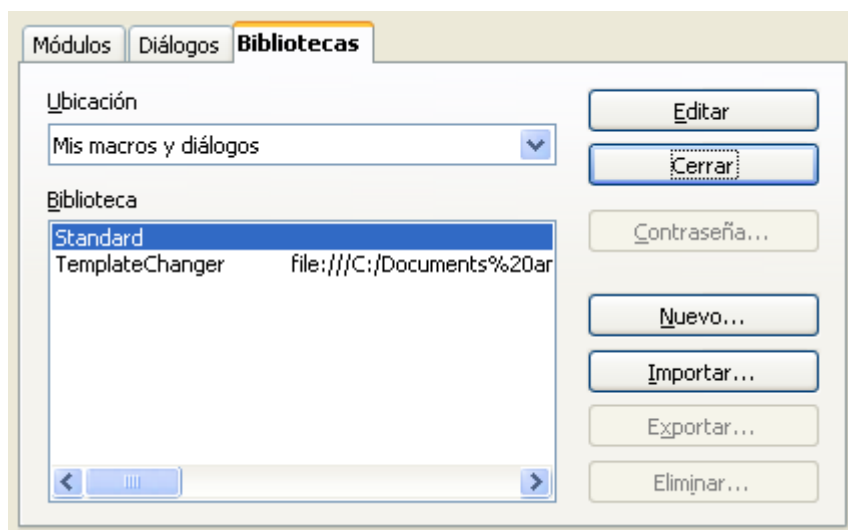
Módulos | Diálogos | Bibliotecas

Ubicación

Mis macros y diálogos

Biblioteca

Standard

TemplateChanger file:///C:/Documents%20ar

Editar

Cerrar

Contraseña...

Nuevo...

Importar...

Exportar...

Eliminar...